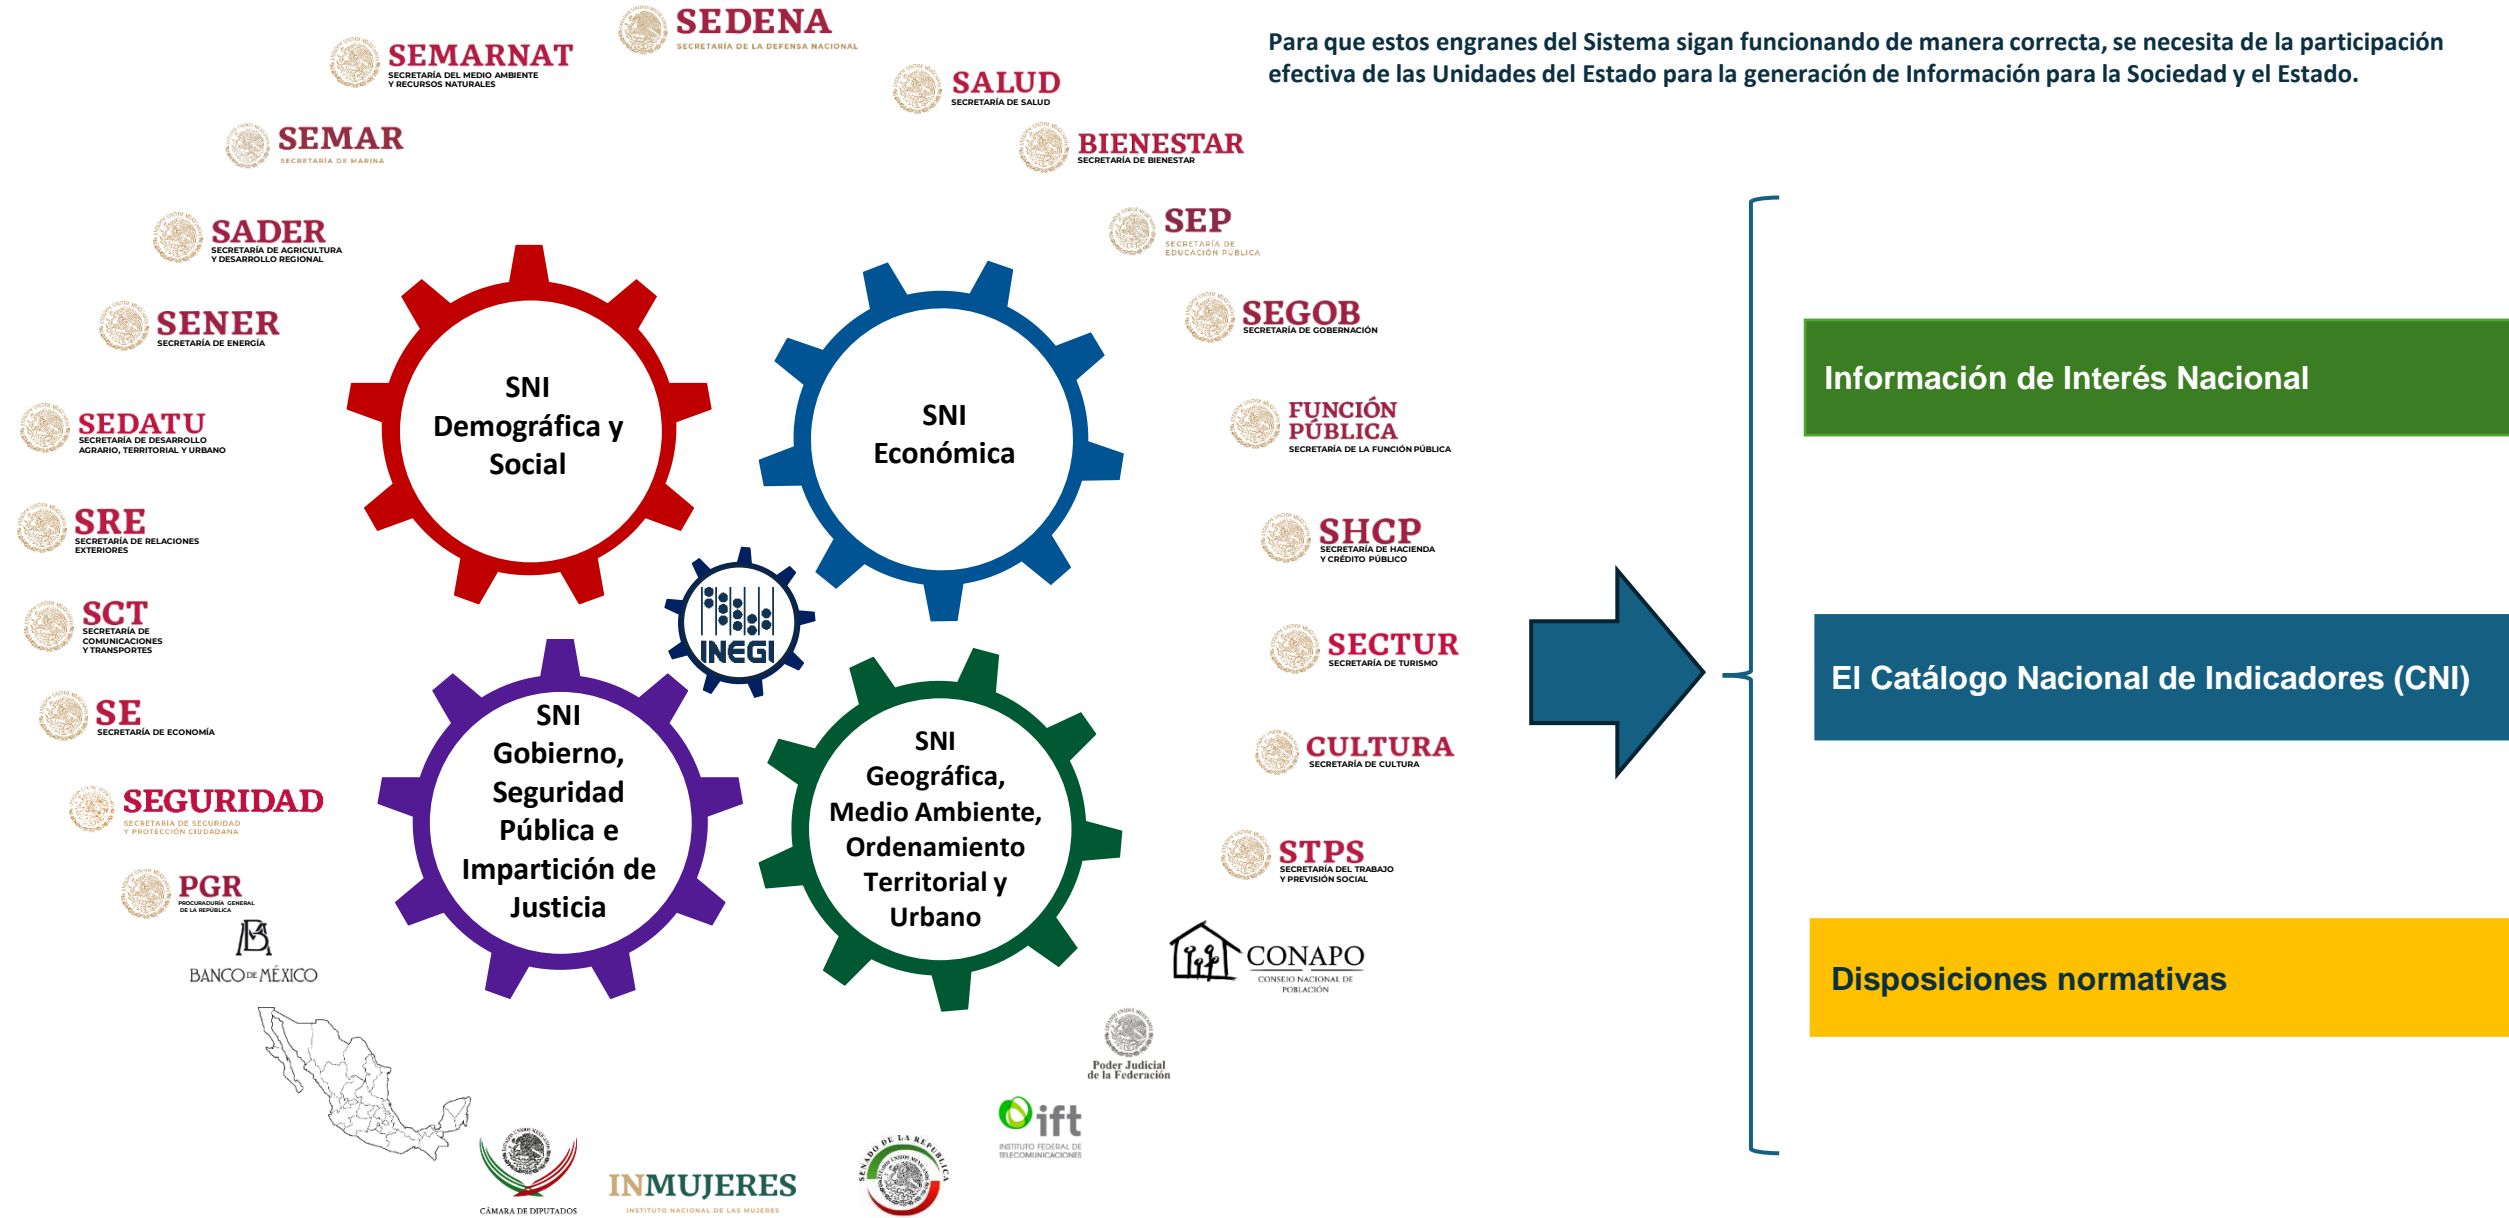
SEDENA
SECRETARÍA DE LA DEFENSA NACIONAL

SEMARNAT
SECRETARÍA DEL MEDIO AMBIENTE Y RECURSOS NATURALES

SALUD
SECRETARÍA DE SALUD

Para que estos engranes del Sistema sigan funcionando de manera correcta, se necesita de la participación efectiva de las Unidades del Estado para la generación de Información para la Sociedad y el Estado.

SEMAR
SECRETARÍA DE MARINA

BIENESTAR
SECRETARÍA DE BIENESTAR

SADER
SECRETARÍA DE AGRICULTURA Y DESARROLLO REGIONAL

SEP
SECRETARÍA DE EDUCACIÓN PÚBLICA

SENER
SECRETARÍA DE ENERGÍA

SEGOB
SECRETARÍA DE GOBERNACIÓN

SNI Demográfica y Social

SNI Económica

Información de Interés Nacional

SEDATU
SECRETARÍA DE DESARROLLO AGRARIO, TERRITORIAL Y URBANO

FUNCIÓN PÚBLICA
SECRETARÍA DE LA FUNCIÓN PÚBLICA

SRE
SECRETARÍA DE RELACIONES EXTERIORES

SHCP
SECRETARÍA DE HACIENDA Y CRÉDITO PÚBLICO

INEGI

SCT
SECRETARÍA DE COMUNICACIONES Y TRANSPORTES

SECTUR
SECRETARÍA DE TURISMO

El Catálogo Nacional de Indicadores (CNI)

SE
SECRETARÍA DE ECONOMÍA

SNI Gobierno, Seguridad Pública e Impartición de Justicia

SNI Geográfica, Medio Ambiente, Ordenamiento Territorial y Urbano

CULTURA
SECRETARÍA DE CULTURA

SEGURIDAD
SECRETARÍA DE SEGURIDAD Y PROTECCIÓN CIUDADANA

STPS
SECRETARÍA DEL TRABAJO Y PREVISIÓN SOCIAL

PGR
PROCURADURÍA GENERAL DE LA REPÚBLICA

BANCO DE MÉXICO

CONAPO
CONSEJO NACIONAL DE POBLACIÓN

Disposiciones normativas

Poder Judicial de la Federación

ift
INSTITUTO FEDERAL DE TELECOMUNICACIONES

CÁMARA DE DIPUTADOS

INMUJERES
INSTITUTO NACIONAL DE LAS MUJERES

SENADO DE LA REPÚBLICA